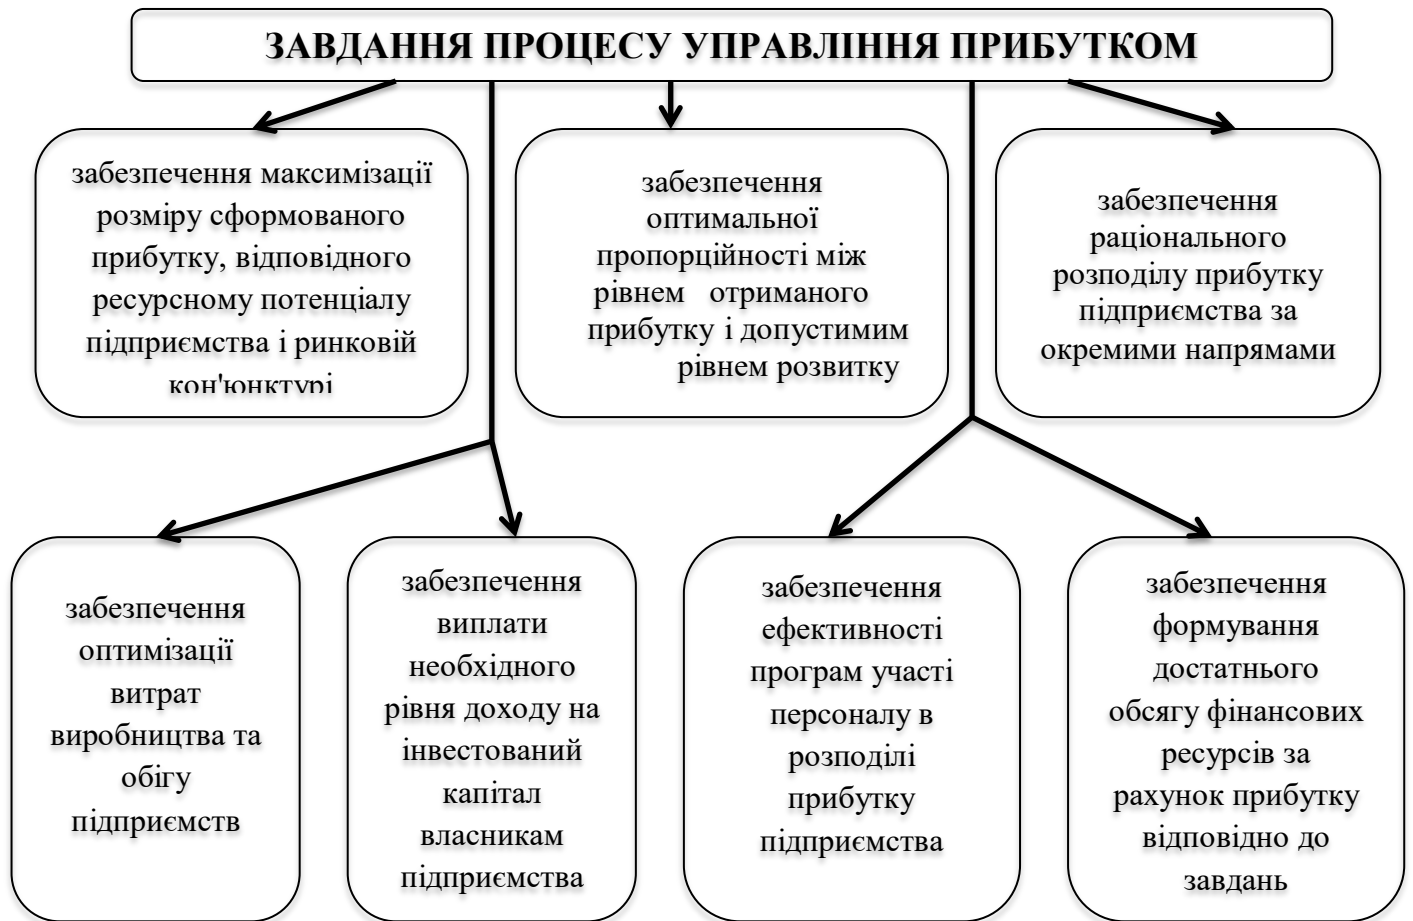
ЗАВДАННЯ ПРОЦЕСУ УПРАВЛІННЯ ПРИБУТКОМ

забезпечення максимізації розміру сформованого прибутку, відповідного ресурсному потенціалу підприємства і ринковій кон'юнктурі

забезпечення оптимальної пропорційності між рівнем отриманого прибутку і допустимим рівнем розвитку

забезпечення раціонального розподілу прибутку підприємства за окремими напрямами

забезпечення оптимізації витрат виробництва та обігу підприємств

забезпечення виплати необхідного рівня доходу на інвестований капітал власникам підприємства

забезпечення ефективності програм участі персоналу в розподілі прибутку підприємства

забезпечення формування достатнього обсягу фінансових ресурсів за рахунок прибутку відповідно до завдань